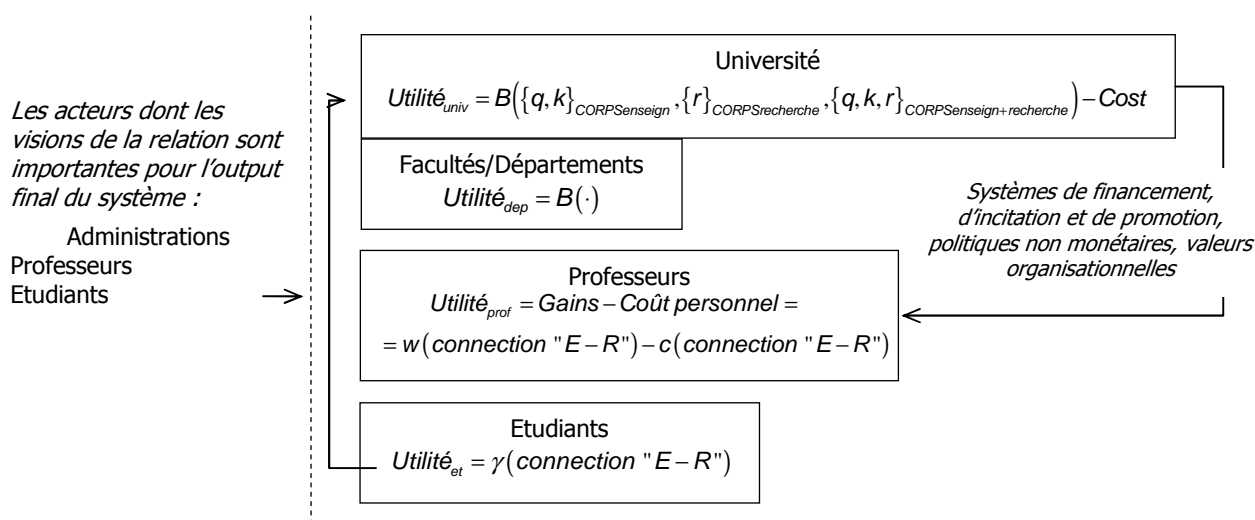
Les acteurs dont les visions de la relation sont importantes pour l'output final du système :

Administrations
Professeurs
Etudiants

Université
$Utilité_{univ} = B\left(\{q,k\}_{CORPSenseign}, \{r\}_{CORPSrecherche}, \{q,k,r\}_{CORPSenseign+recherche}\right) - Cost$

Facultés/Départements
$Utilité_{dep} = B(\cdot)$

Systèmes de financement, d'incitation et de promotion, politiques non monétaires, valeurs organisationnelles

Professeurs
$Utilité_{prof} = Gains - Coût\ personnel =$
$= w(connection\ "E-R") - c(connection\ "E-R")$

Etudiants
$Utilité_{et} = \gamma(connection\ "E-R")$